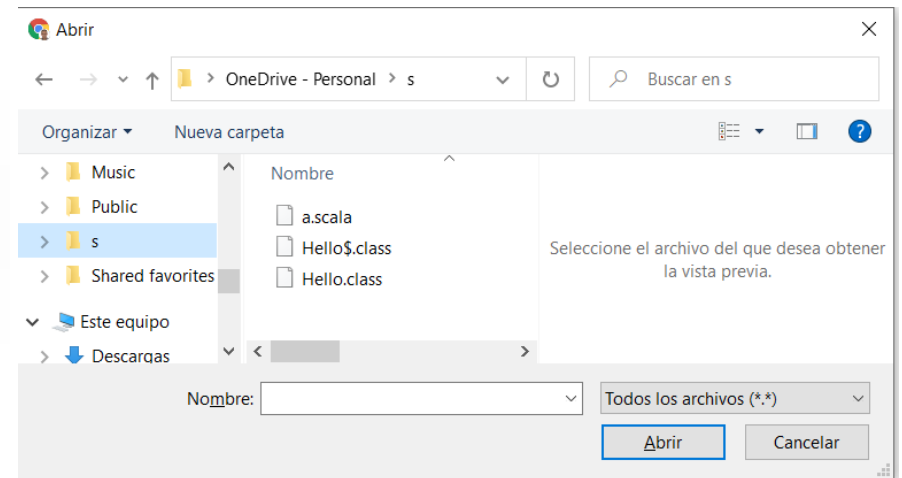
Abrir

OneDrive - Personal > s

Buscar en s

Organizar ▾ Nueva carpeta

Music
Public
s
Shared favorites
Este equipo
Descargas

Nombre
a.scala
Hello$.class
Hello.class

Seleccione el archivo del que desea obtener la vista previa.

Nombre:
Todos los archivos (*.*)
Abrir
Cancelar